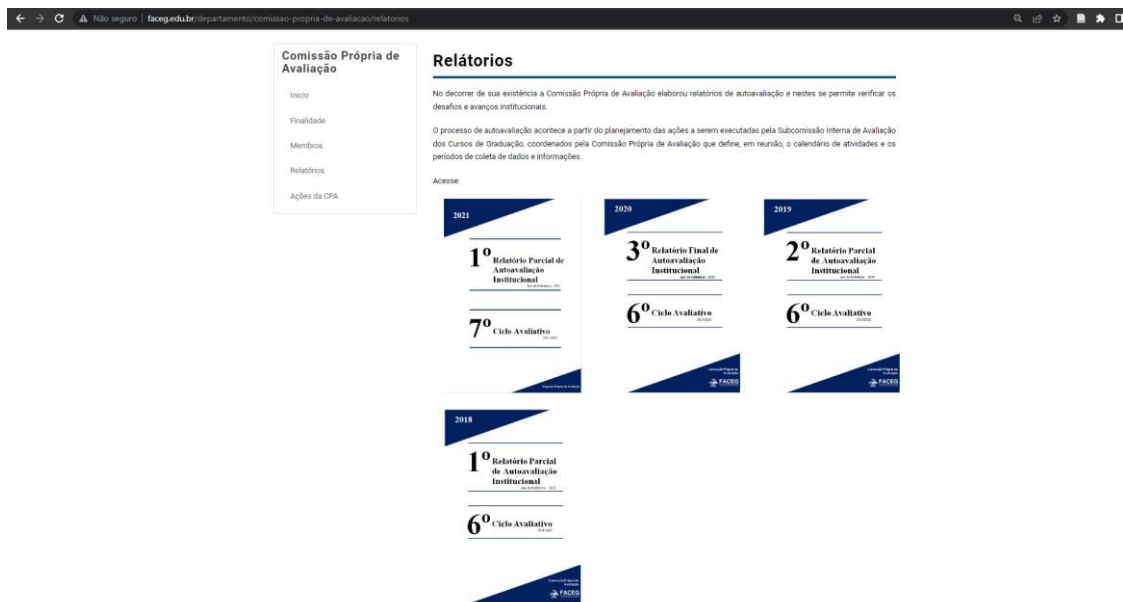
Não seguro | faceg.edu.br/departamento/comissao-propria-de-avaliacao/relatorios

Comissão Própria de Avaliação

Inicio

Finalidade

Membros

Relatórios

Ações da CPA

Relatórios

No decorrer de sua existência a Comissão Própria de Avaliação elaborou relatórios de autoavaliação e nestes se permite verificar os desafios e avanços institucionais.

O processo de autoavaliação acontece a partir do planejamento das ações a serem executadas pela Subcomissão Interna de Avaliação dos Cursos de Graduação, coordenados pela Comissão Própria de Avaliação que define, em reunião, o calendário de atividades e os períodos de coleta de dados e informações.

Acesse:

2021

1º Relatório Parcial de Autoavaliação Institucional

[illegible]

7º Ciclo Avaliativo

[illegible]

Comissão Própria de Avaliação

2020

3º Relatório Final de Autoavaliação Institucional

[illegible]

6º Ciclo Avaliativo

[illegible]

Comissão Própria de Avaliação

FACEG

2019

2º Relatório Parcial de Autoavaliação Institucional

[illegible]

6º Ciclo Avaliativo

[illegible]

Comissão Própria de Avaliação

FACEG

2018

1º Relatório Parcial de Autoavaliação Institucional

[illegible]

6º Ciclo Avaliativo

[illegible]

Comissão Própria de Avaliação

FACEG